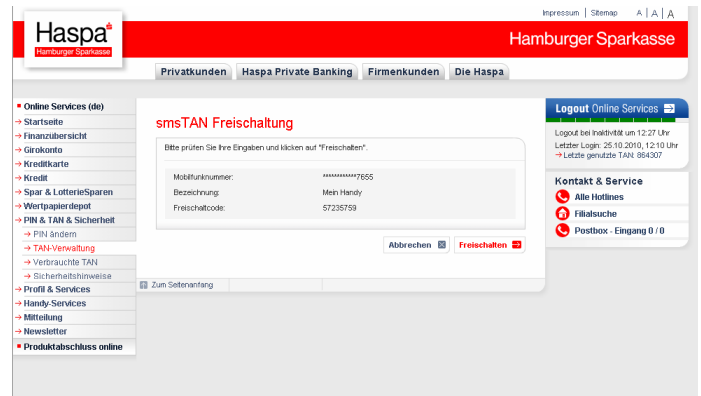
Impressum | Sitemap A | A | A

Haspa Hamburger Sparkasse

Hamburger Sparkasse

Privatkunden | Haspa Private Banking | Firmenkunden | Die Haspa

■ Online Services (de)
→ Startseite
→ Finanzübersicht
→ Girokonto
→ Kreditkarte
→ Kredit
→ Spar & LotterieSparen
→ Wertpapierdepot
→ PIN & TAN & Sicherheit
→ PIN ändern
→ TAN-Verwaltung
→ Verbrauchte TAN
→ Sicherheitshinweise
→ Profil & Services
→ Handy-Services
→ Mitteilung
→ Newsletter
■ Produktabschluss online

smsTAN Freischaltung

Bitte prüfen Sie Ihre Eingaben und klicken auf "Freischalten".

| Mobilfunknummer: | ***********7655 |
|---|---|
| Bezeichnung: | Mein Handy |
| Freischaltcode: | 57235759 |

Abbrechen | Freischalten

Zum Seitenanfang

Logout Online Services

Logout bei Inaktivität um 12:27 Uhr
Letzter Login: 25.10.2010, 12:10 Uhr
→ Letzte genutzte TAN: 864307

Kontakt & Service
Alle Hotlines
Filialsuche
Postbox - Eingang 0 / 0